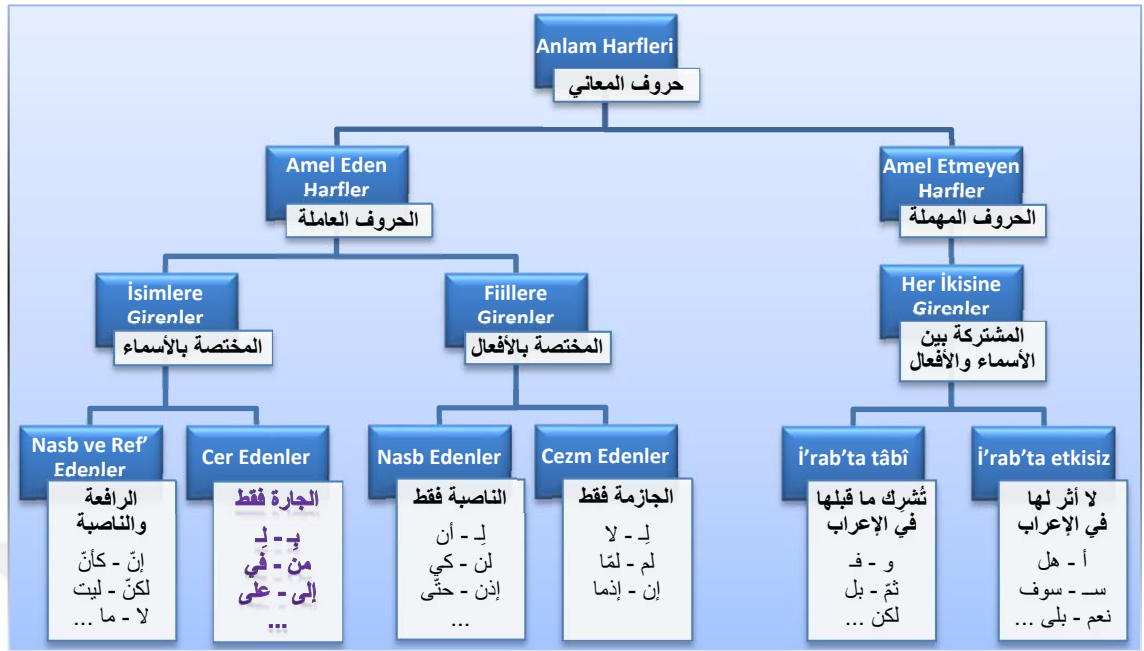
Anlam Harfleri
حروف المعاني

Amel Eden Harfler
الحروف العاملة

Amel Etmeyen Harfler
الحروف المهملة

İsimlere Girenler
المختصة بالأسماء

Fiillere Girenler
المختصة بالأفعال

Her İkisine Girenler
المشتركة بين الأسماء والأفعال

Nasb ve Ref' Edenler
الرافعة والناصبة
إنّ - كأنّ
لكنّ - ليت
لا - ما ...

Cer Edenler
الجارة فقط
بِـ - لِـ
من - في
إلى - على
...

Nasb Edenler
الناصبة فقط
لِـ - أن
لن - كي
إذن - حتّى
...

Cezm Edenler
الجازمة فقط
لِـ - لا
لم - لمّا
إن - إذما

İ'rab'ta tâbî
تُشرِك ما قبلها في الإعراب
و - فـ
ثمّ - بل
لكن ...

İ'rab'ta etkisiz
لا أثر لها في الإعراب
أ - هل
سـ - سوف
نعم - بلى ...